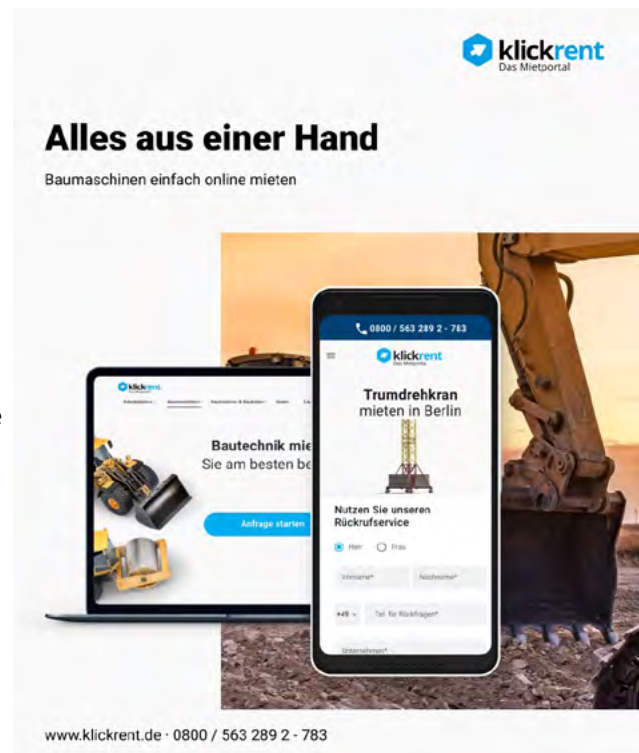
klickrent
Das Mietportal

Alles aus einer Hand

Baumaschinen einfach online mieten

klickrent

Bautechnik mie
Sie am besten be

Anfrage starten

0800 / 563 289 2 - 783

klickrent
Das Mietportal

Trumdrehkran
mieten in Berlin

Nutzen Sie unseren Rückrufservice

Herr Frau

Vorname* Nachname*

+49 Tel. für Rückfragen*

Unternehmen*

www.klickrent.de · 0800 / 563 289 2 - 783